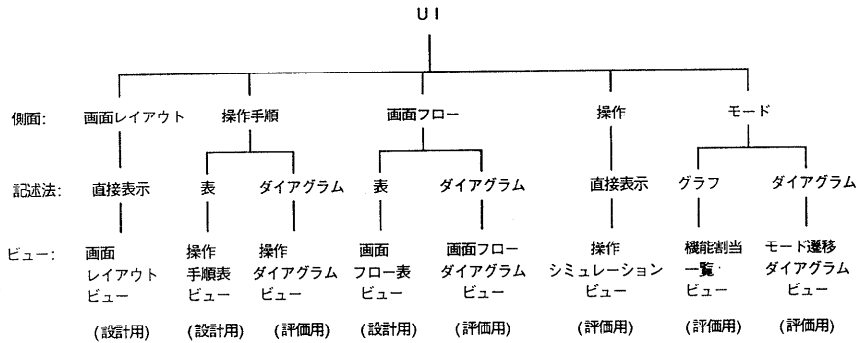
UI

側面: 画面レイアウト 操作手順 画面フロー 操作 モード

記述法: 直接表示 表 ダイアグラム 表 ダイアグラム 直接表示 グラフ ダイアグラム

ビュー: 画面レイアウトビュー 操作手順表ビュー 操作ダイアグラムビュー 画面フロー表ビュー 画面フローダイアグラムビュー 操作シミュレーションビュー 機能割当一覧ビュー モード遷移ダイアグラムビュー

(設計用) (設計用) (評価用) (設計用) (評価用) (評価用) (評価用) (評価用)